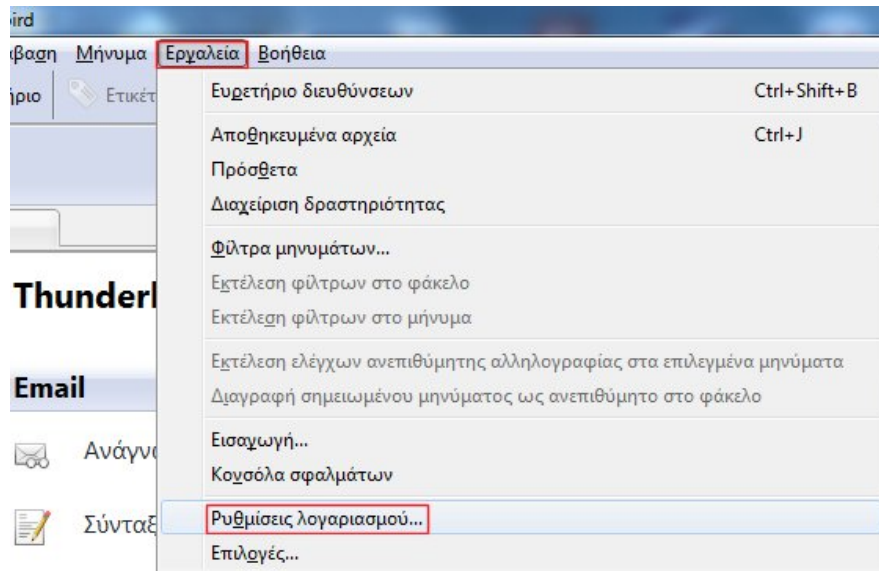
ird

βαση Μήνυμα Εργαλεία Βοήθεια

ήριο Ετικέτ

Thunderl

Email

Ανάγνω

Σύνταξ

Ευρετήριο διευθύνσεων Ctrl+Shift+B

Αποθηκευμένα αρχεία Ctrl+J

Πρόσθετα

Διαχείριση δραστηριότητας

Φίλτρα μηνυμάτων...

Εκτέλεση φίλτρων στο φάκελο

Εκτέλεση φίλτρων στο μήνυμα

Εκτέλεση ελέγχων ανεπιθύμητης αλληλογραφίας στα επιλεγμένα μηνύματα

Διαγραφή σημειωμένου μηνύματος ως ανεπιθύμητο στο φάκελο

Εισαγωγή...

Κονσόλα σφαλμάτων

Ρυθμίσεις λογαριασμού...

Επιλογές...